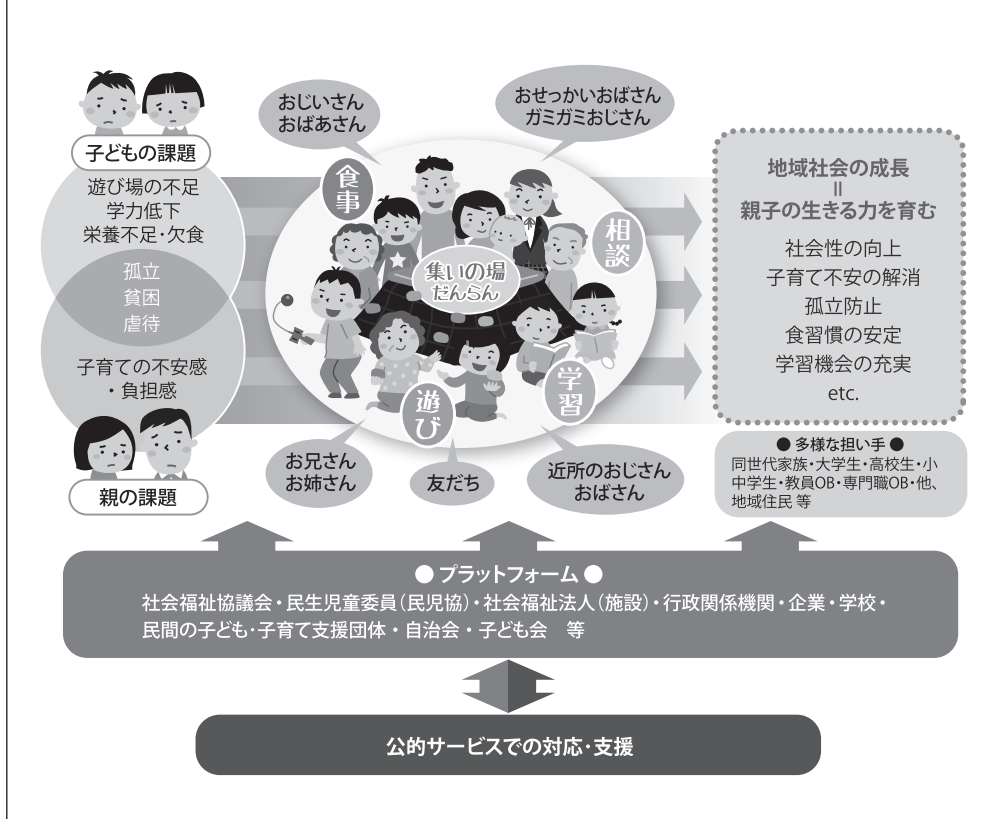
子どもの課題

遊び場の不足
学力低下
栄養不足・欠食

孤立
貧困
虐待

子育ての不安感
・負担感

親の課題

おじいさん
おばあさん

おせっかいおばさん
ガミガミおじさん

食事

相談

集いの場
だんらん

遊び

学習

お兄さん
お姉さん

友だち

近所のおじさん
おばさん

地域社会の成長
=
親子の生きる力を育む

社会性の向上
子育て不安の解消
孤立防止
食習慣の安定
学習機会の充実
etc.

● 多様な担い手 ●
同世代家族・大学生・高校生・小中学生・教員OB・専門職OB・他、地域住民 等

● プラットフォーム ●
社会福祉協議会・民生児童委員（民児協）・社会福祉法人（施設）・行政関係機関・企業・学校・民間の子ども・子育て支援団体・自治会・子ども会　等

公的サービスでの対応・支援